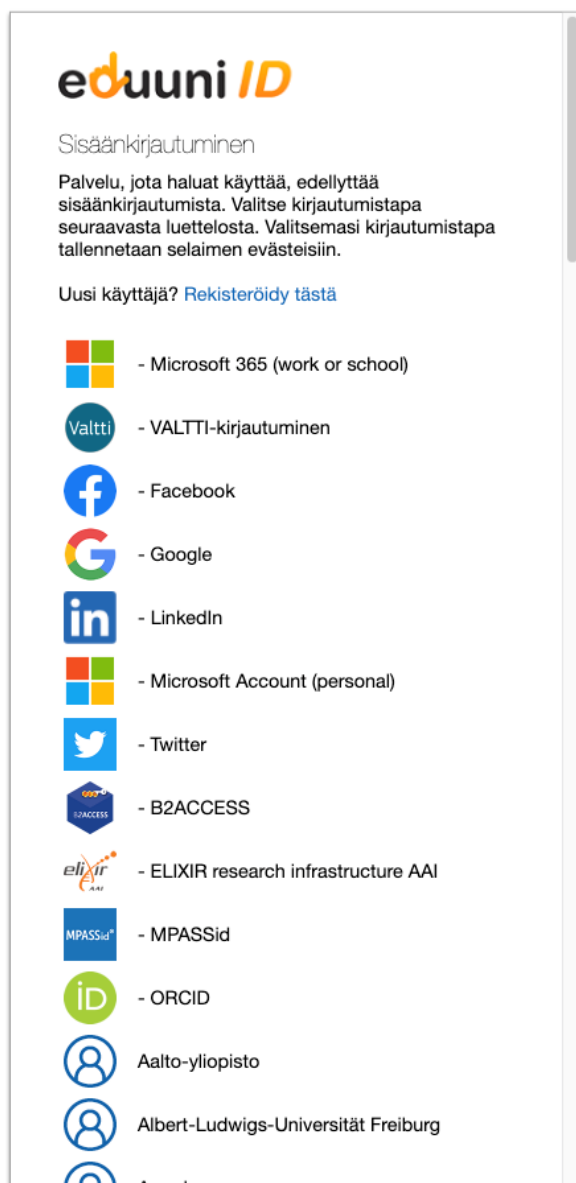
eduuni ID

Sisäänkirjautuminen

Palvelu, jota haluat käyttää, edellyttää sisäänkirjautumista. Valitse kirjautumistapa seuraavasta luettelosta. Valitsemasi kirjautumistapa tallennetaan selaimen evästeisiin.

Uusi käyttäjä? Rekisteröidy tästä

- Microsoft 365 (work or school)

Valtti - VALTTI-kirjautuminen

- Facebook

- Google

- LinkedIn

- Microsoft Account (personal)

- Twitter

B2ACCESS - B2ACCESS

elixir AAI - ELIXIR research infrastructure AAI

MPASSid - MPASSid

- ORCID

Aalto-yliopisto

Albert-Ludwigs-Universität Freiburg

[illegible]